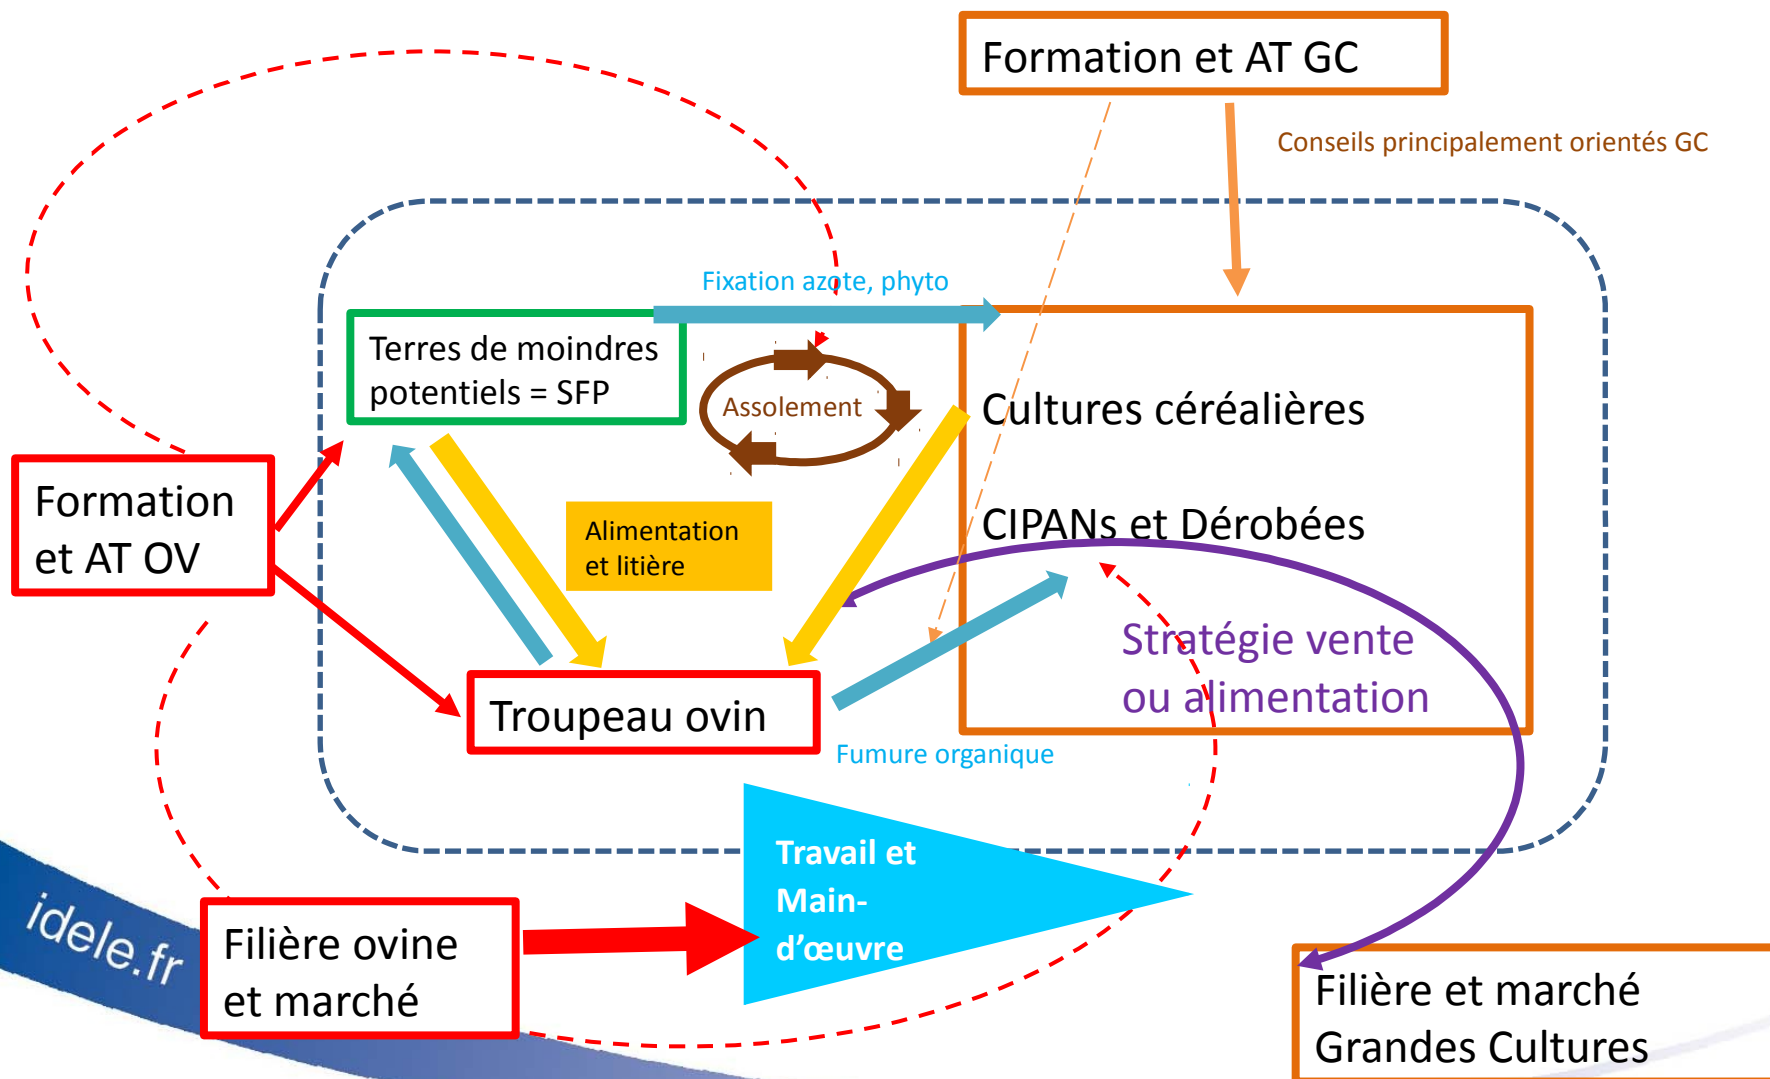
Formation et AT GC

Conseils principalement orientés GC

Fixation azote, phyto

Terres de moindres potentiels = SFP

Assolement

Cultures céréalières

CIPANs et Dérobées

Formation et AT OV

Alimentation et litière

Stratégie vente ou alimentation

Troupeau ovin

Fumure organique

Travail et Main-d’œuvre

idele.fr

Filière ovine et marché

Filière et marché Grandes Cultures